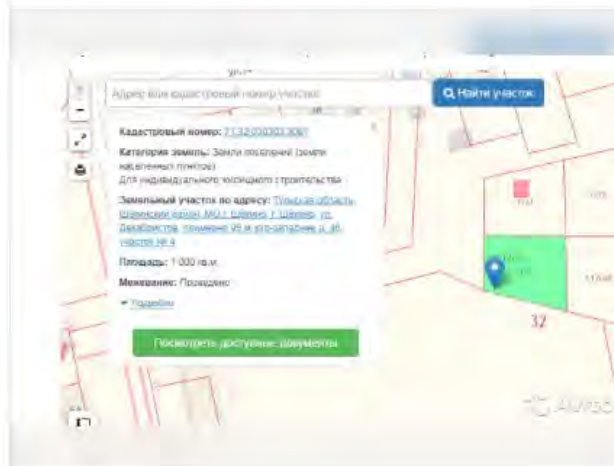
Адрес или кадастровый номер участка

Найти участок

Кадастровый номер: 71:32:010303:3067

Категория земель: Земли поселений (земли населенных пунктов)
Для индивидуального жилищного строительства

Земельный участок по адресу: Тульская область, Щекинский район, МО г Щекино, г. Щекино, ул. Декабристов, примерно 95 м юго-западнее д. 46, участок № 4

Площадь: 1 000 кв.м.

Межевание: Проведено

Подробнее

Посмотреть доступные документы

32

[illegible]